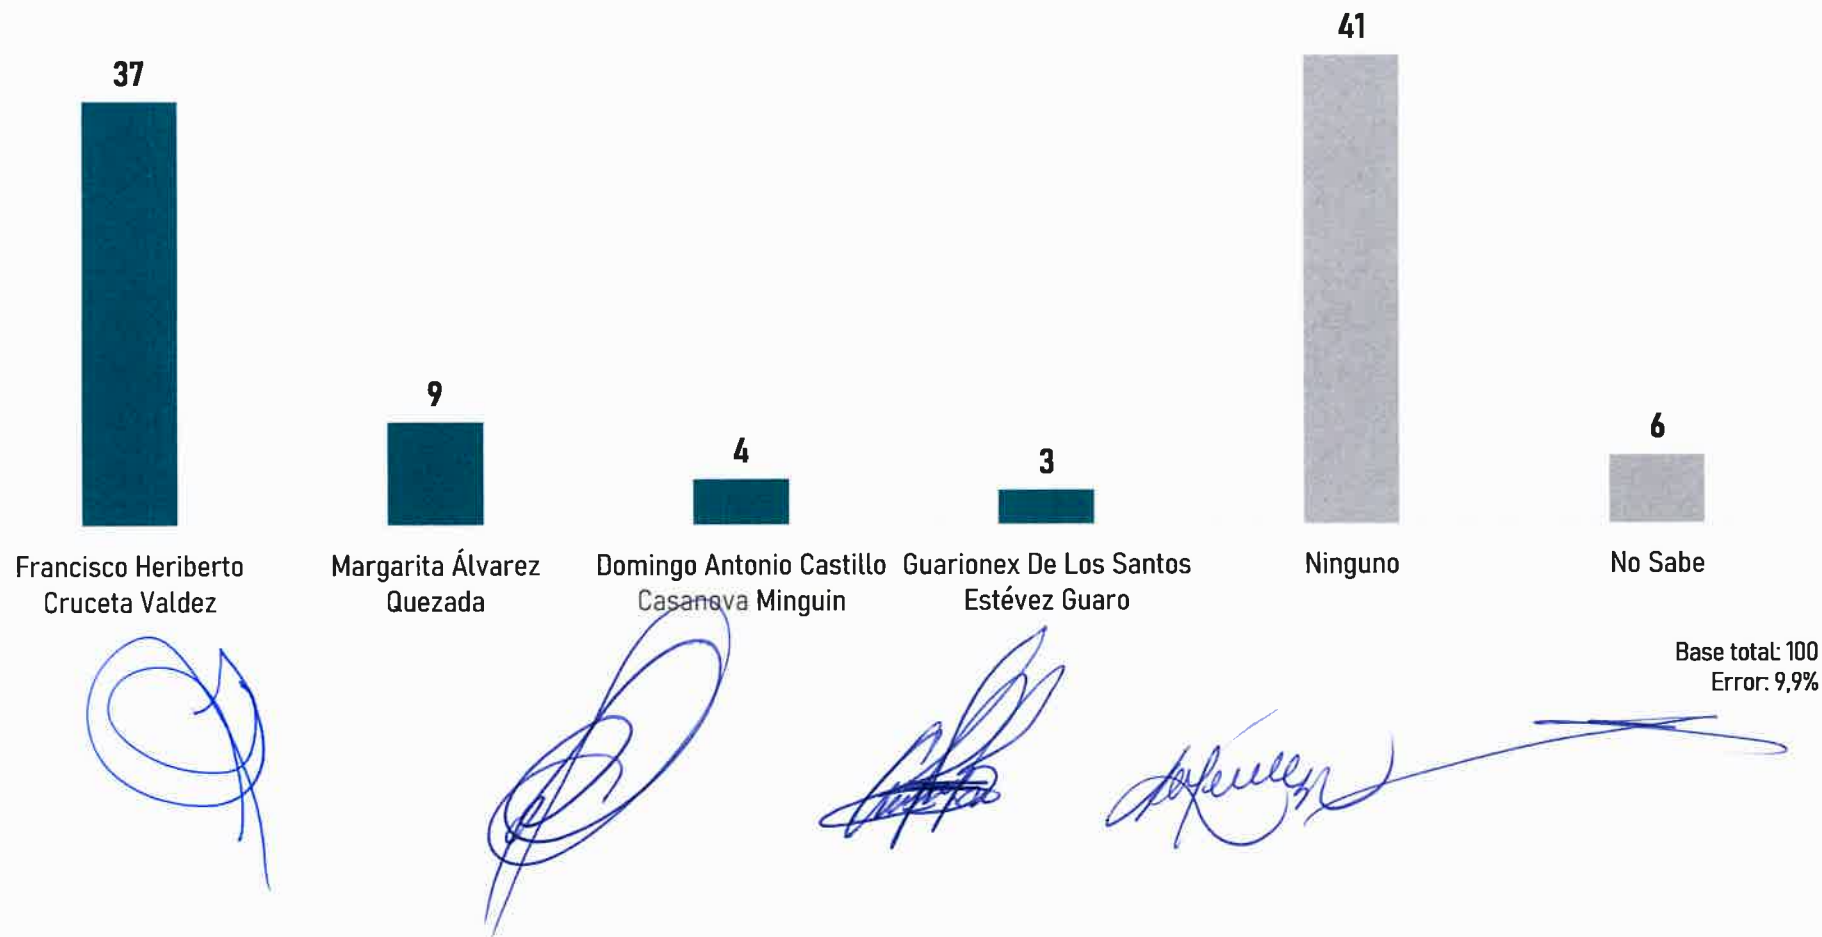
37

9

4

3

41

6

Francisco Heriberto Cruceta Valdez

Margarita Álvarez Quezada

Domingo Antonio Castillo Casanova Minguin

Guarionex De Los Santos Estévez Guaro

Ninguno

No Sabe

Base total: 100
Error: 9,9%